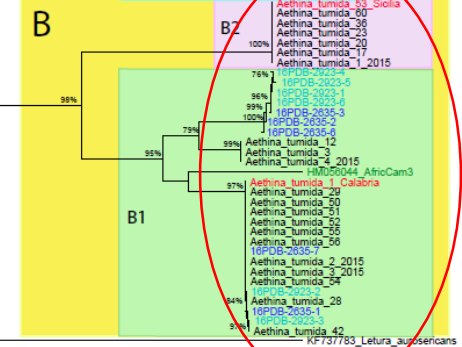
B

B2

Aethina_tumida_53_Sicilia
Aethina_tumida_60
Aethina_tumida_36
Aethina_tumida_23
100%
Aethina_tumida_20
Aethina_tumida_17
Aethina_tumida_1_2015

98%

76%
16PDB-2923-4
16PDB-2923-5
96%
16PDB-2923-1
99%
16PDB-2923-6
99%
100%
16PDB-2635-3
79%
16PDB-2635-2
16PDB-2635-6
99%
Aethina_tumida_12
95%
Aethina_tumida_3
Aethina_tumida_4_2015
HM056044_AfricCam3
97%
Aethina_tumida_1_Calabria

B1

Aethina_tumida_29
Aethina_tumida_50
Aethina_tumida_51
Aethina_tumida_52
Aethina_tumida_55
Aethina_tumida_56
16PDB-2635-7
Aethina_tumida_2_2015
Aethina_tumida_3_2015
Aethina_tumida_54
16PDB-2923-2
84%
Aethina_tumida_28
16PDB-2635-1
16PDB-2923-3
97%
Aethina_tumida_42
KF737783_Letura_aurosericans